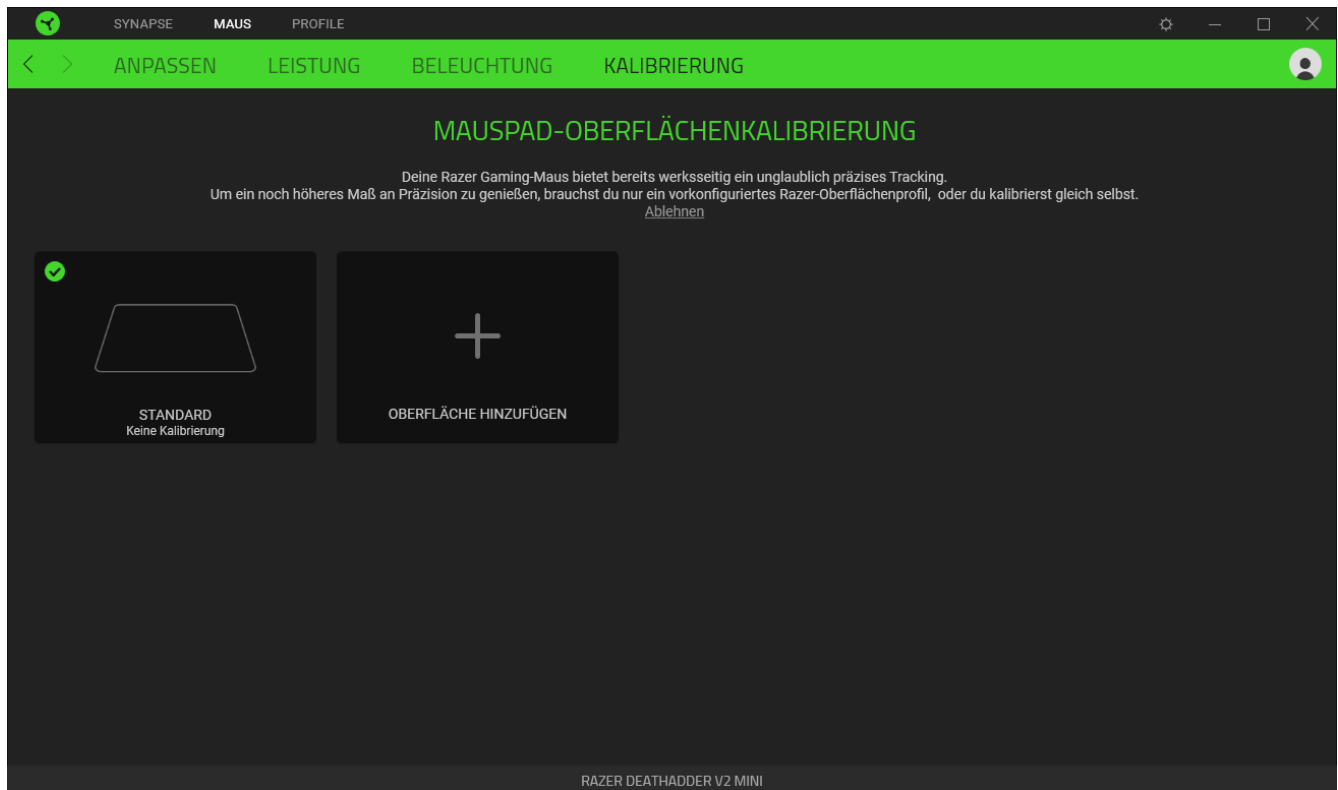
SYNAPSE MAUS PROFILE

ANPASSEN LEISTUNG BELEUCHTUNG KALIBRIERUNG

MAUSPAD-OBERFLÄCHENKALIBRIERUNG

Deine Razer Gaming-Maus bietet bereits werksseitig ein unglaublich präzises Tracking.
Um ein noch höheres Maß an Präzision zu genießen, brauchst du nur ein vorkonfiguriertes Razer-Oberflächenprofil, oder du kalibrierst gleich selbst.
Ablehnen

STANDARD
Keine Kalibrierung

OBERFLÄCHE HINZUFÜGEN

RAZER DEATHADDER V2 MINI